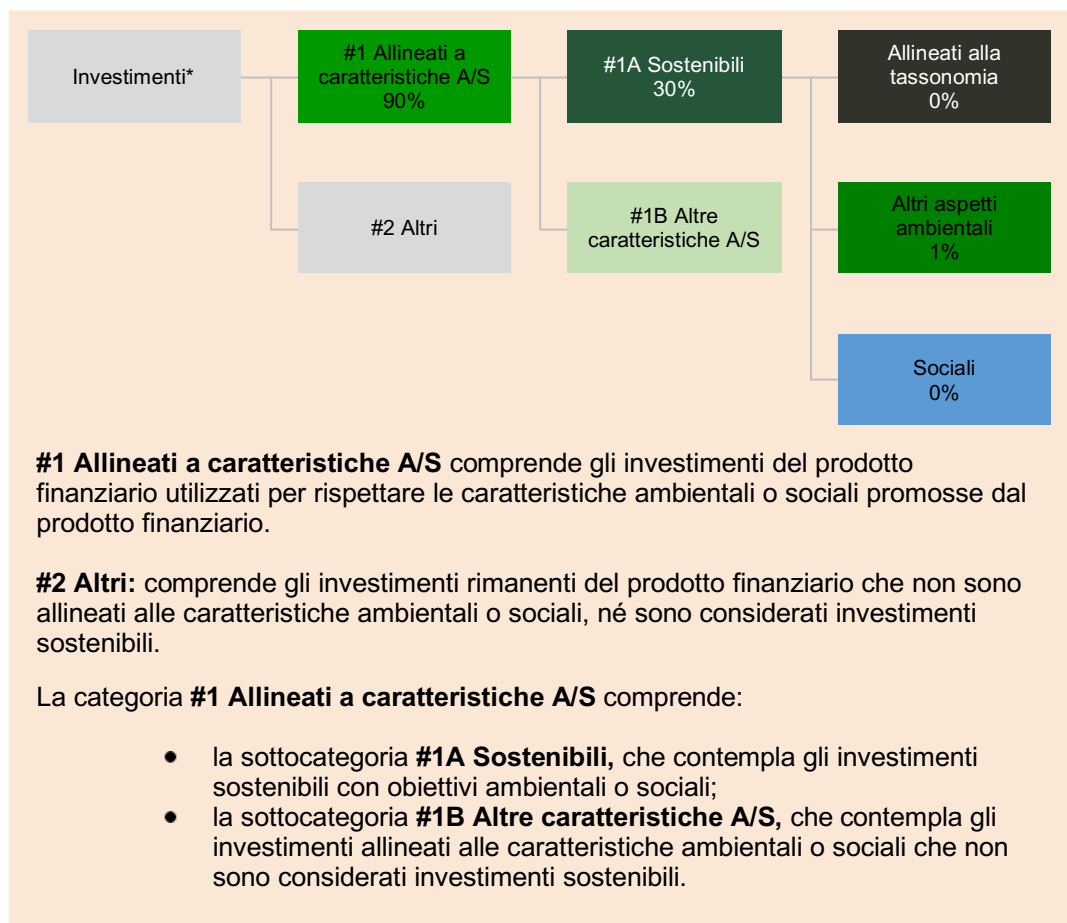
Investimenti*

#1 Allineati a caratteristiche A/S
90%

#1A Sostenibili
30%

Allineati alla tassonomia
0%

#2 Altri

#1B Altre caratteristiche A/S

Altri aspetti ambientali
1%

Sociali
0%

**#1 Allineati a caratteristiche A/S** comprende gli investimenti del prodotto finanziario utilizzati per rispettare le caratteristiche ambientali o sociali promosse dal prodotto finanziario.

**#2 Altri:** comprende gli investimenti rimanenti del prodotto finanziario che non sono allineati alle caratteristiche ambientali o sociali, né sono considerati investimenti sostenibili.

La categoria **#1 Allineati a caratteristiche A/S** comprende:

- la sottocategoria **#1A Sostenibili,** che contempla gli investimenti sostenibili con obiettivi ambientali o sociali;
- la sottocategoria **#1B Altre caratteristiche A/S,** che contempla gli investimenti allineati alle caratteristiche ambientali o sociali che non sono considerati investimenti sostenibili.